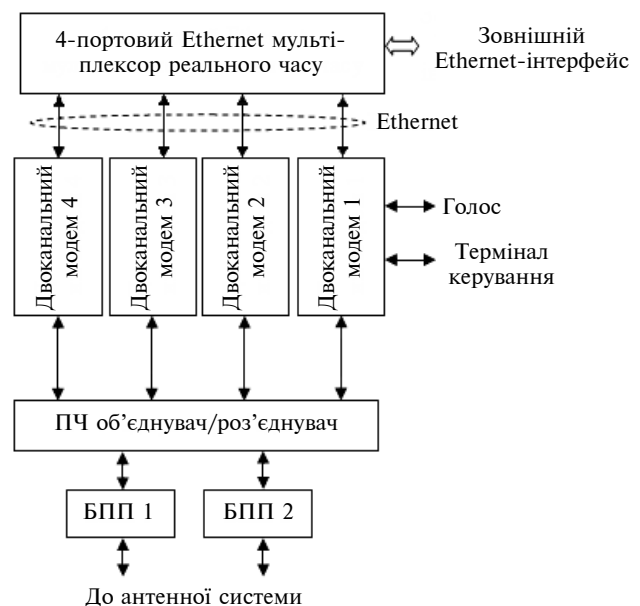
4-портовий Ethernet мультиплексор реального часу

Зовнішній Ethernet-інтерфейс

Ethernet

Двоканальний модем 4

Двоканальний модем 3

Двоканальний модем 2

Двоканальний модем 1

Голос

Термінал керування

ПЧ об’єднувач/роз’єднувач

БПП 1

БПП 2

До антенної системи